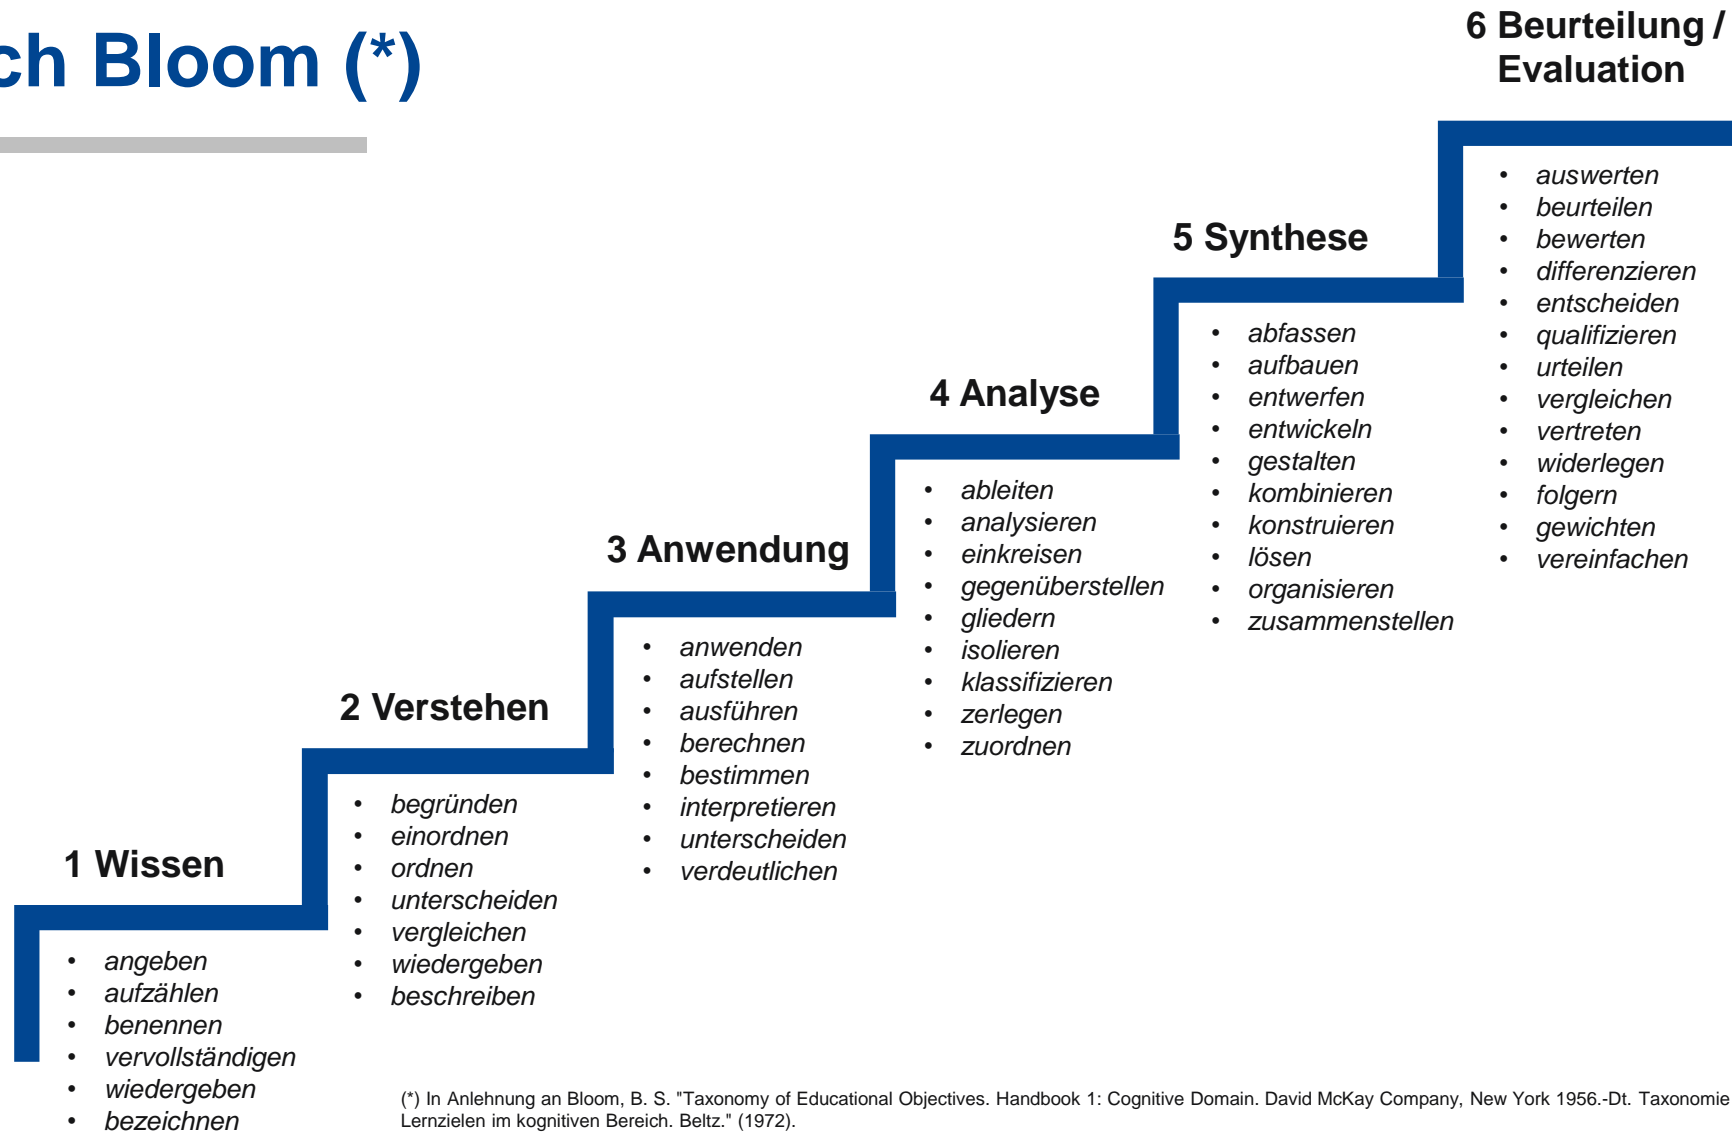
ch Bloom (*)

6 Beurteilung / Evaluation

- auswerten
- beurteilen
- bewerten
- differenzieren
- entscheiden
- qualifizieren
- urteilen
- vergleichen
- vertreten
- widerlegen
- folgern
- gewichten
- vereinfachen

5 Synthese

- abfassen
- aufbauen
- entwerfen
- entwickeln
- gestalten
- kombinieren
- konstruieren
- lösen
- organisieren
- zusammenstellen

4 Analyse

- ableiten
- analysieren
- einkreisen
- gegenüberstellen
- gliedern
- isolieren
- klassifizieren
- zerlegen
- zuordnen

3 Anwendung

- anwenden
- aufstellen
- ausführen
- berechnen
- bestimmen
- interpretieren
- unterscheiden
- verdeutlichen

2 Verstehen

- begründen
- einordnen
- ordnen
- unterscheiden
- vergleichen
- wiedergeben
- beschreiben

1 Wissen

- angeben
- aufzählen
- benennen
- vervollständigen
- wiedergeben
- bezeichnen

(*) In Anlehnung an Bloom, B. S. "Taxonomy of Educational Objectives. Handbook 1: Cognitive Domain. David McKay Company, New York 1956.-Dt. Taxonomie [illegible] Lernzielen im kognitiven Bereich. Beltz." (1972).